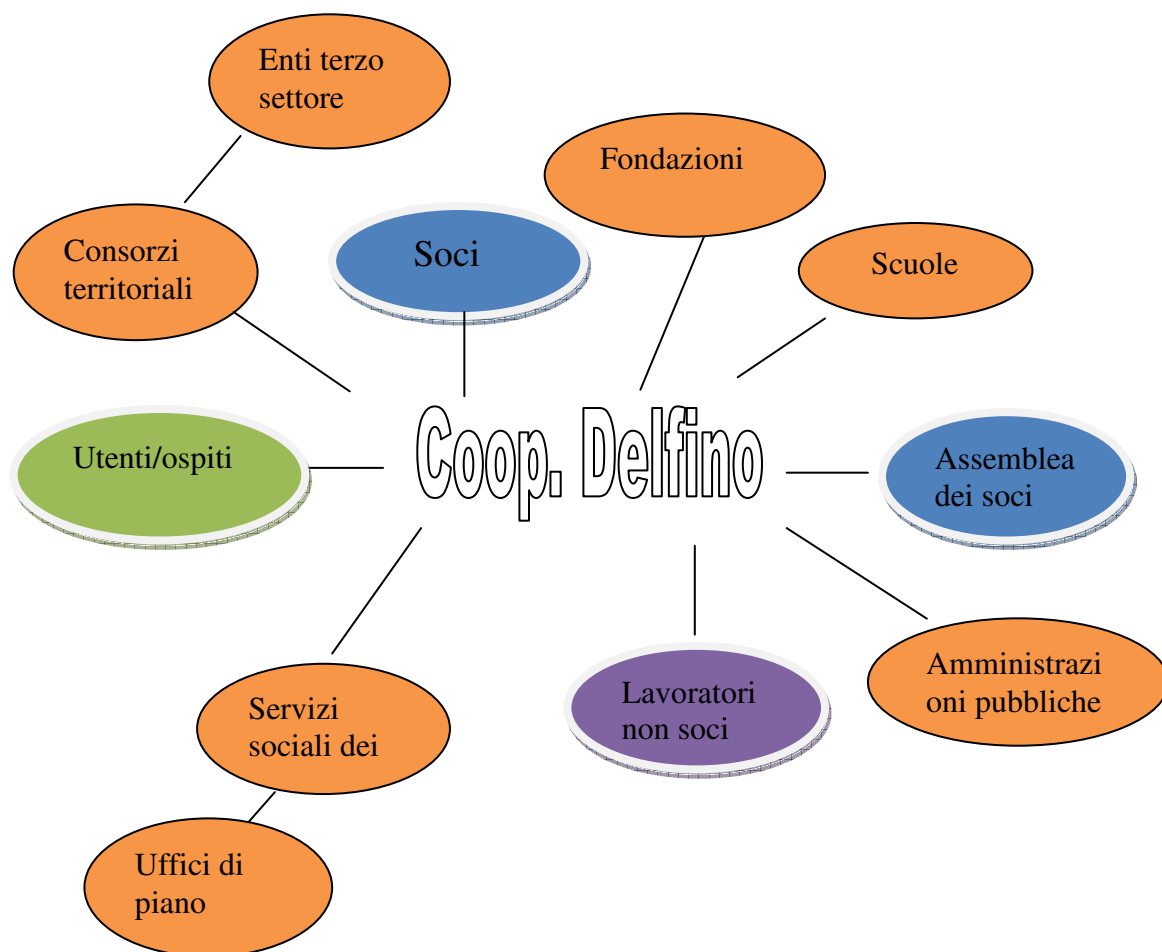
Enti terzo settore

Fondazioni

Consorzi territoriali

Soci

Scuole

Coop. Delfino

Utenti/ospiti

Assemblea dei soci

Amministrazioni pubbliche

Lavoratori non soci

Servizi sociali dei

Uffici di piano